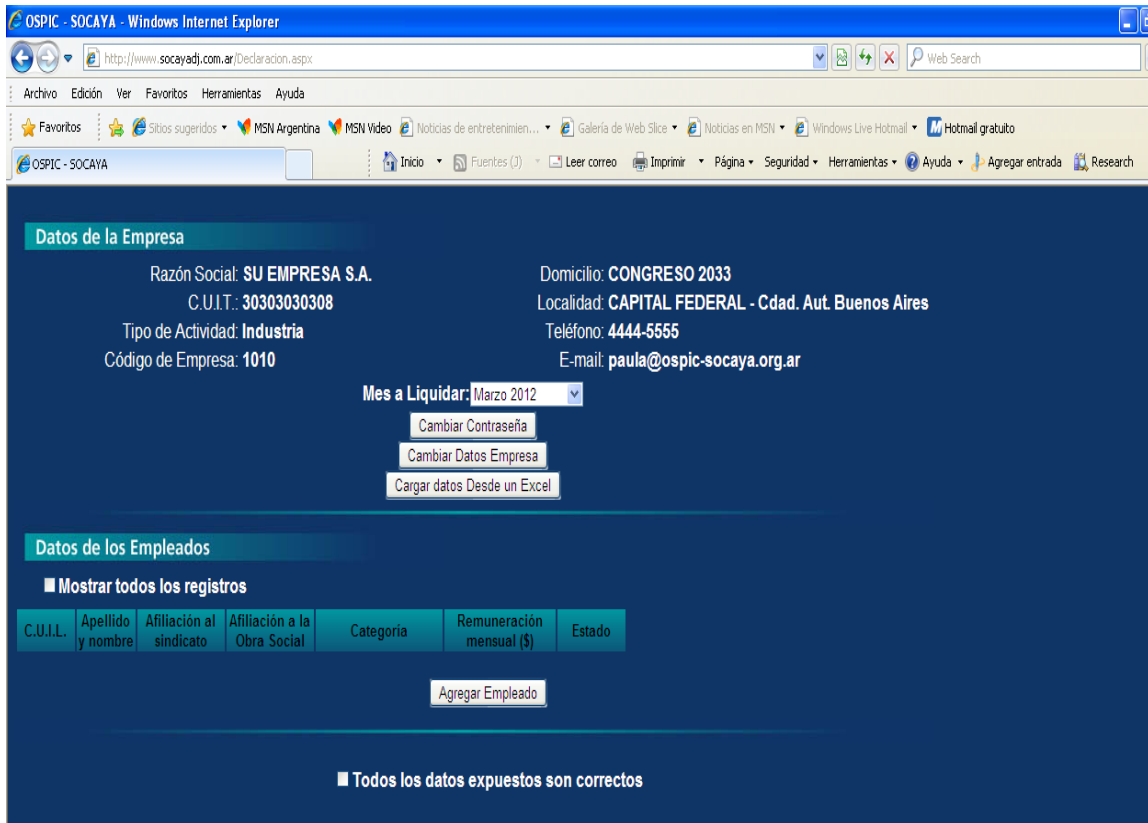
OSPIC - SOCAYA - Windows Internet Explorer

http://www.socayadj.com.ar/Declaracion.aspx

Web Search

Archivo Edición Ver Favoritos Herramientas Ayuda

Favoritos | Sitios sugeridos ▾ | MSN Argentina | MSN Video | Noticias de entretenimien... ▾ | Galería de Web Slice ▾ | Noticias en MSN ▾ | Windows Live Hotmail ▾ | Hotmail gratuito

OSPIC - SOCAYA

Inicio ▾ | Fuentes (J) ▾ | Leer correo | Imprimir ▾ | Página ▾ | Seguridad ▾ | Herramientas ▾ | Ayuda ▾ | Agregar entrada | Research

Datos de la Empresa

Razón Social: SU EMPRESA S.A.
C.U.I.T.: 30303030308
Tipo de Actividad: Industria
Código de Empresa: 1010

Domicilio: CONGRESO 2033
Localidad: CAPITAL FEDERAL - Cdad. Aut. Buenos Aires
Teléfono: 4444-5555
E-mail: paula@ospic-socaya.org.ar

Mes a Liquidar: Marzo 2012

Cambiar Contraseña

Cambiar Datos Empresa

Cargar datos Desde un Excel

Datos de los Empleados

Mostrar todos los registros

| C.U.I.L. | Apellido y nombre | Afiliación al sindicato | Afiliación a la Obra Social | Categoría | Remuneración mensual ($) | Estado |
|---|---|---|---|---|---|---|

Agregar Empleado

Todos los datos expuestos son correctos